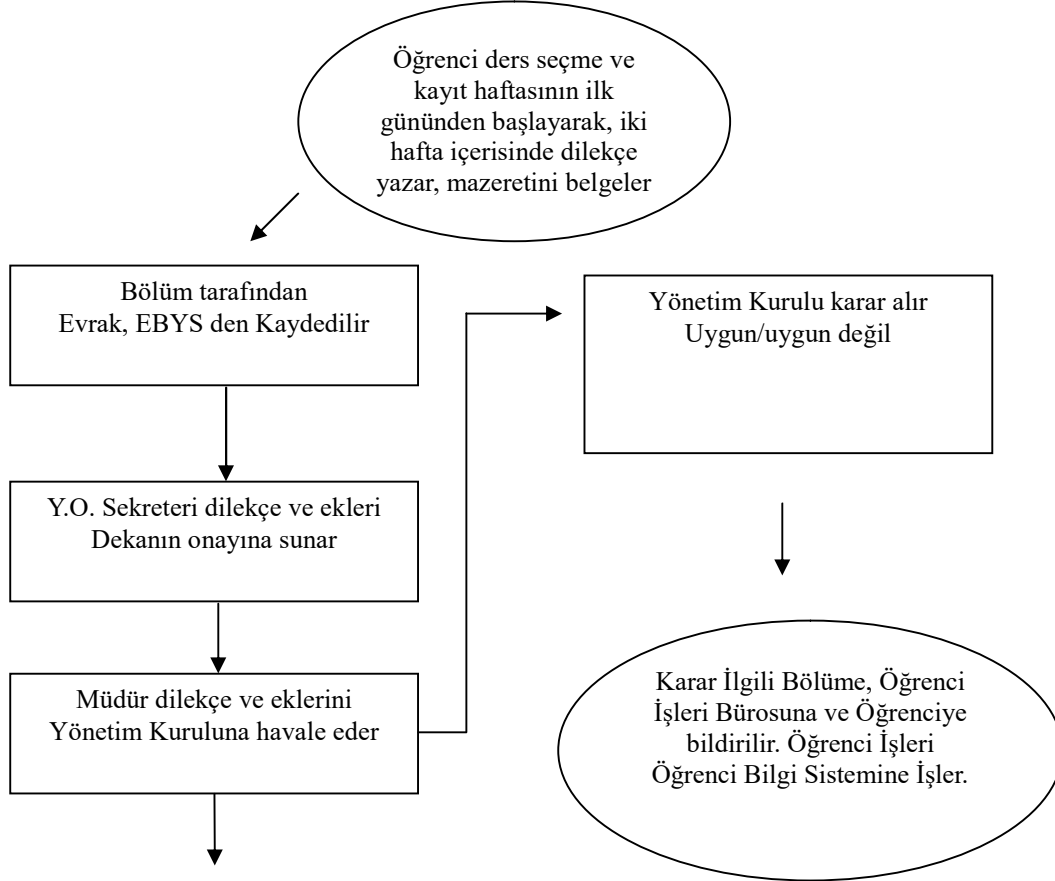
Öğrenci ders seçme ve kayıt haftasının ilk gününden başlayarak, iki hafta içerisinde dilekçe yazar, mazeretini belgeler

Bölüm tarafından Evrak, EBYS den Kaydedilir

Y.O. Sekreteri dilekçe ve ekleri Dekanın onayına sunar

Müdür dilekçe ve eklerini Yönetim Kuruluna havale eder

Yönetim Kurulu karar alır Uygun/uygun değil

Karar İlgili Bölüme, Öğrenci İşleri Bürosuna ve Öğrenciye bildirilir. Öğrenci İşleri Öğrenci Bilgi Sistemine İşler.